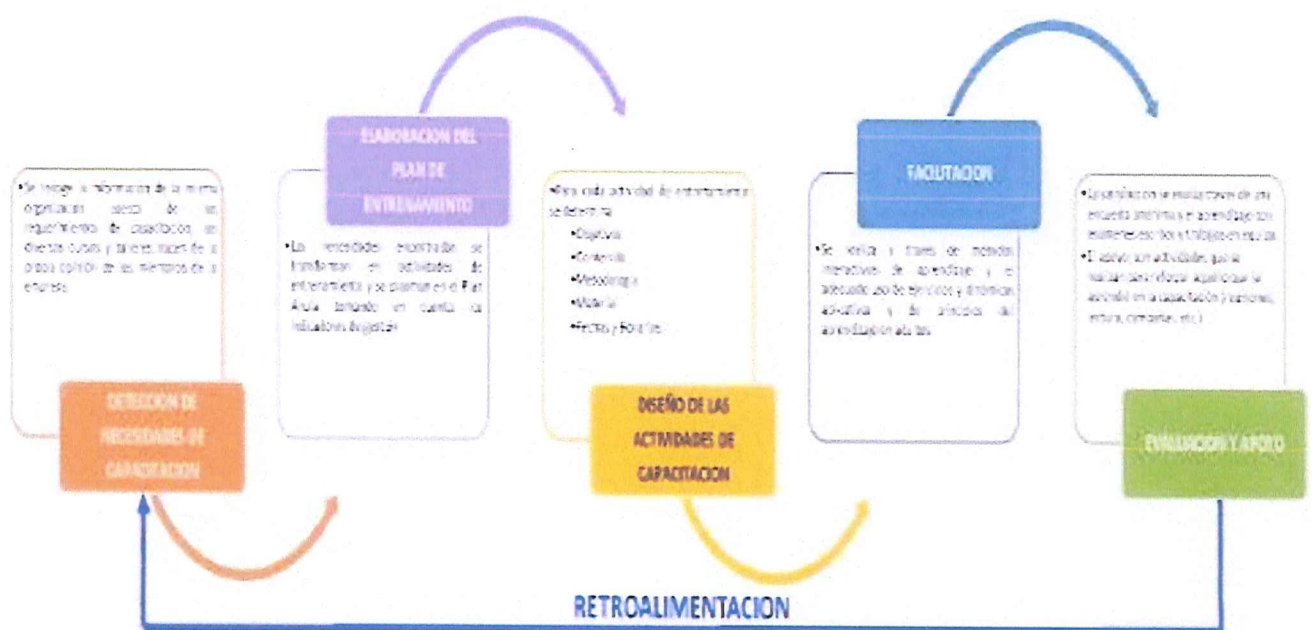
•Se recoge la información de la misma organización acerca de los requerimientos de capacitación, en diversas cursos y talleres, hacer de la propia opinión de los miembros de la empresa

DETECCION DE NECESIDADES DE CAPACITACION

ELABORACION DEL PLAN DE ENTRENAMIENTO

•Las necesidades encontradas se transforman en actividades de entrenamiento y se plasman en el Plan Anual tomando en cuenta los indicadores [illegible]

•Para cada actividad de entrenamiento se determina:
•Objetivos
•Contenido
•Metodología
•Material
•Fechas y Horarios

DISEÑO DE LAS ACTIVIDADES DE CAPACITACION

FACILITACION

•Se realiza a través de métodos interactivos de aprendizaje y el adecuado uso de ejercicios y dinámicas activativas y de principios del aprendizaje en adultos

•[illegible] se realiza través de una encuesta anónima y el aprendizaje con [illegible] y trabajo en equipo
•El apoyo son actividades que se realizan para reforzar lo aprendido en la capacitación ([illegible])

EVALUACION Y APOYO

RETROALIMENTACION